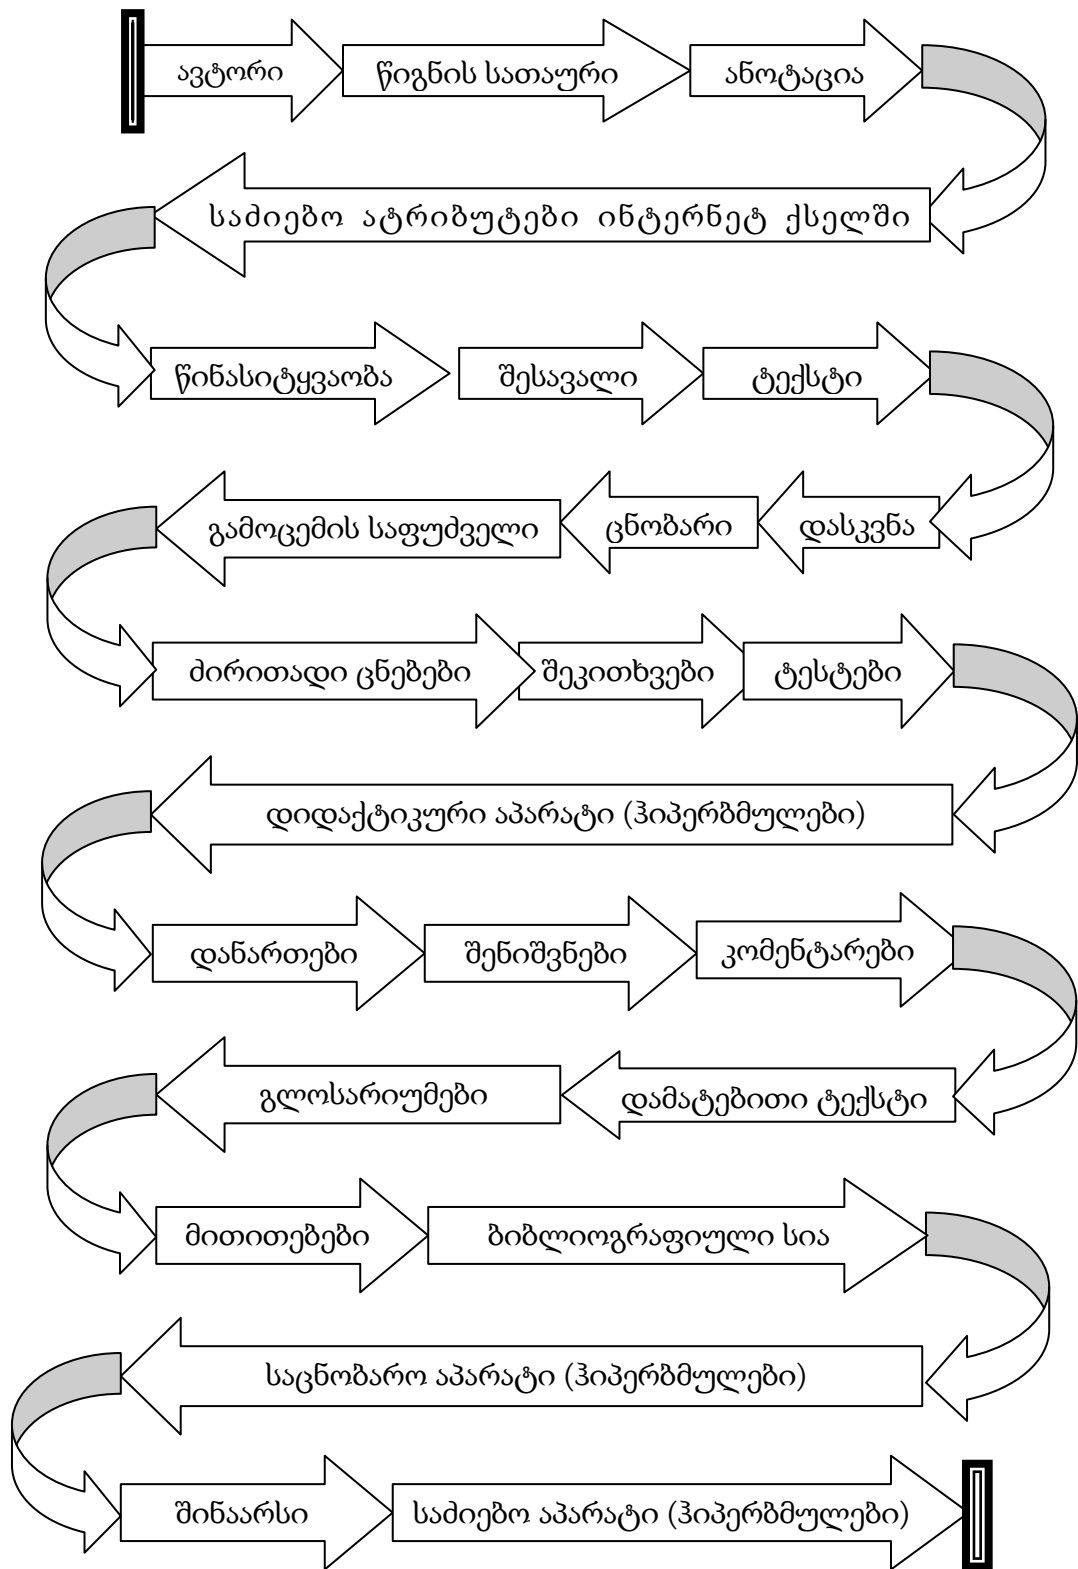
ავტორი

წიგნის სათაური

ანოტაცია

საძიებო ატრიბუტები ინტერნეტ ქსელში

წინასიტყვაობა

შესავალი

ტექსტი

დასკვნა

ცნობარი

გამოცემის საფუძველი

ძირითადი ცნებები

შეკითხვები

ტესტები

დიდაქტიკური აპარატი (ჰიპერბმულები)

დანართები

შენიშვნები

კომენტარები

დამატებითი ტექსტი

გლოსარიუმები

მითითებები

ბიბლიოგრაფიული სია

საცნობარო აპარატი (ჰიპერბმულები)

შინაარსი

საძიებო აპარატი (ჰიპერბმულები)